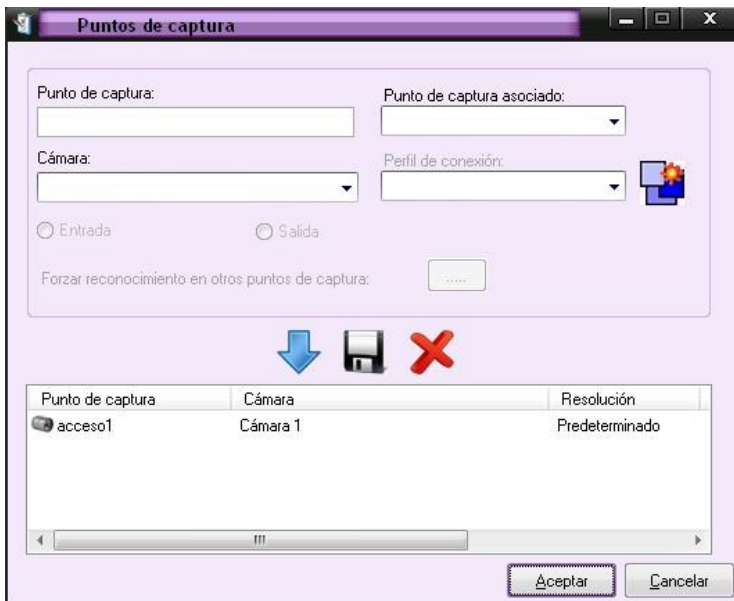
Puntos de captura

Punto de captura:

Punto de captura asociado:

Cámara:

Perfil de conexión:

Entrada

Salida

Forzar reconocimiento en otros puntos de captura:

.....

| Punto de captura | Cámara | Resolución |
|---|---|---|
| acceso1 | Cámara 1 | Predeterminado |

III

Aceptar

Cancelar